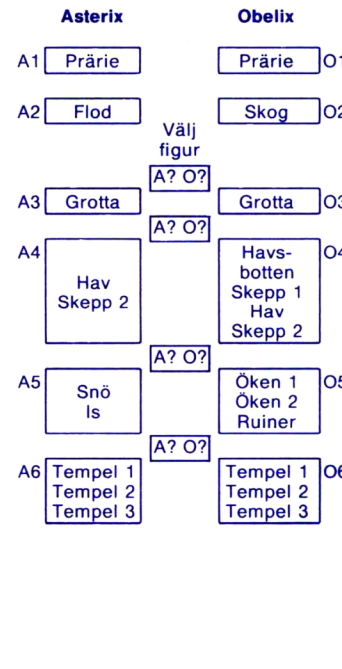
Asterix

Obelix

A1 Prärie

Prärie O1

A2 Flod

Skog O2

Välj figur

A? O?

A3 Grotta

Grotta O3

A? O?

A4 Hav Skepp 2

Havsbotten Skepp 1 Hav Skepp 2 O4

A? O?

A5 Snö Is

Öken 1 Öken 2 Ruiner O5

A? O?

A6 Tempel 1 Tempel 2 Tempel 3

Tempel 1 Tempel 2 Tempel 3 O6